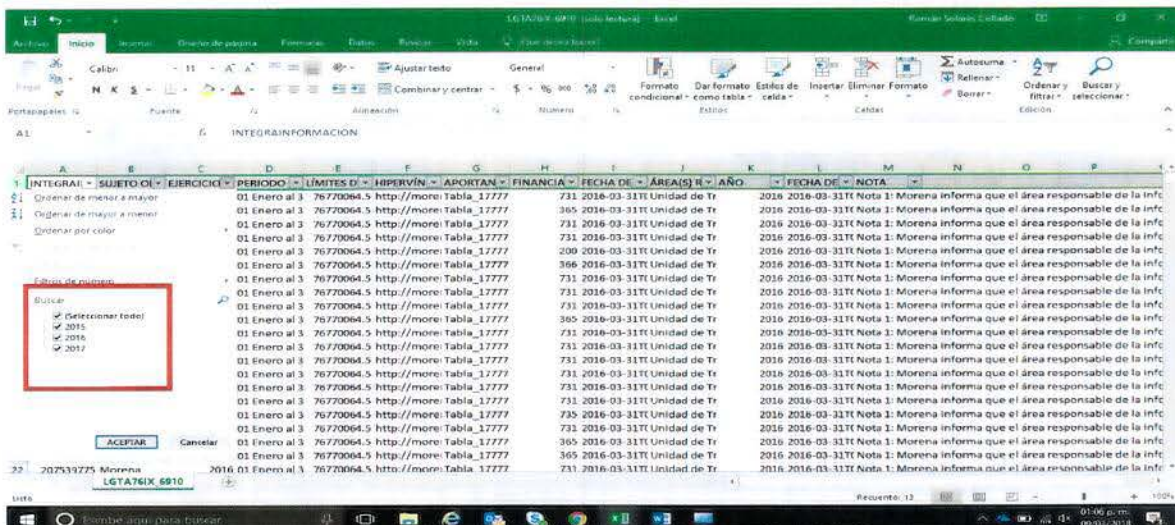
LGTA76IX_6910 [solo lectura] - Excel

Archivo Inicio Insertar Diseño de página Fórmulas Datos Revisar Vista ¿Qué desea hacer? Compartir

Calibri 11 Ajustar texto General Combinar y centrar Formato condicional Dar formato como tabla Estilos de celda Insertar Eliminar Formato Autosuma Rellenar Borrar Ordenar y filtrar Buscar y seleccionar

Portapapeles Fuente Alineación Número Estilos Celdas Edición

A1 INTEGRAINFORMACION

| | A | B | C | D | E | F | G | H | I | J | K | L | M |
|---|---|---|---|---|---|---|---|---|---|---|---|---|---|
| 1 | INTEGRAI | SUJETO OI | EJERCICIO | PERIODO | LÍMITES D | HIPERVÍN | APORTAN | FINANCIA | FECHA DE | ÁREA(S) R | AÑO | FECHA DE | NOTA |
| | | | | 01 Enero al 3 | 76770064.5 | http://more | Tabla_17777 | 731 | 2016-03-31T | Unidad de Tr | 2016 | 2016-03-31T | Nota 1: Morena informa que el área responsable de la info |
| | | | | 01 Enero al 3 | 76770064.5 | http://more | Tabla_17777 | 365 | 2016-03-31T | Unidad de Tr | 2016 | 2016-03-31T | Nota 1: Morena informa que el área responsable de la info |
| | | | | 01 Enero al 3 | 76770064.5 | http://more | Tabla_17777 | 731 | 2016-03-31T | Unidad de Tr | 2016 | 2016-03-31T | Nota 1: Morena informa que el área responsable de la info |
| | | | | 01 Enero al 3 | 76770064.5 | http://more | Tabla_17777 | 200 | 2016-03-31T | Unidad de Tr | 2016 | 2016-03-31T | Nota 1: Morena informa que el área responsable de la info |
| | | | | 01 Enero al 3 | 76770064.5 | http://more | Tabla_17777 | 366 | 2016-03-31T | Unidad de Tr | 2016 | 2016-03-31T | Nota 1: Morena informa que el área responsable de la info |
| | | | | 01 Enero al 3 | 76770064.5 | http://more | Tabla_17777 | 731 | 2016-03-31T | Unidad de Tr | 2016 | 2016-03-31T | Nota 1: Morena informa que el área responsable de la info |
| | | | | 01 Enero al 3 | 76770064.5 | http://more | Tabla_17777 | 731 | 2016-03-31T | Unidad de Tr | 2016 | 2016-03-31T | Nota 1: Morena informa que el área responsable de la info |
| | | | | 01 Enero al 3 | 76770064.5 | http://more | Tabla_17777 | 731 | 2016-03-31T | Unidad de Tr | 2016 | 2016-03-31T | Nota 1: Morena informa que el área responsable de la info |
| | | | | 01 Enero al 3 | 76770064.5 | http://more | Tabla_17777 | 365 | 2016-03-31T | Unidad de Tr | 2016 | 2016-03-31T | Nota 1: Morena informa que el área responsable de la info |
| | | | | 01 Enero al 3 | 76770064.5 | http://more | Tabla_17777 | 731 | 2016-03-31T | Unidad de Tr | 2016 | 2016-03-31T | Nota 1: Morena informa que el área responsable de la info |
| | | | | 01 Enero al 3 | 76770064.5 | http://more | Tabla_17777 | 731 | 2016-03-31T | Unidad de Tr | 2016 | 2016-03-31T | Nota 1: Morena informa que el área responsable de la info |
| | | | | 01 Enero al 3 | 76770064.5 | http://more | Tabla_17777 | 731 | 2016-03-31T | Unidad de Tr | 2016 | 2016-03-31T | Nota 1: Morena informa que el área responsable de la info |
| | | | | 01 Enero al 3 | 76770064.5 | http://more | Tabla_17777 | 731 | 2016-03-31T | Unidad de Tr | 2016 | 2016-03-31T | Nota 1: Morena informa que el área responsable de la info |
| | | | | 01 Enero al 3 | 76770064.5 | http://more | Tabla_17777 | 731 | 2016-03-31T | Unidad de Tr | 2016 | 2016-03-31T | Nota 1: Morena informa que el área responsable de la info |
| | | | | 01 Enero al 3 | 76770064.5 | http://more | Tabla_17777 | 731 | 2016-03-31T | Unidad de Tr | 2016 | 2016-03-31T | Nota 1: Morena informa que el área responsable de la info |
| | | | | 01 Enero al 3 | 76770064.5 | http://more | Tabla_17777 | 731 | 2016-03-31T | Unidad de Tr | 2016 | 2016-03-31T | Nota 1: Morena informa que el área responsable de la info |
| | | | | 01 Enero al 3 | 76770064.5 | http://more | Tabla_17777 | 735 | 2016-03-31T | Unidad de Tr | 2016 | 2016-03-31T | Nota 1: Morena informa que el área responsable de la info |
| | | | | 01 Enero al 3 | 76770064.5 | http://more | Tabla_17777 | 731 | 2016-03-31T | Unidad de Tr | 2016 | 2016-03-31T | Nota 1: Morena informa que el área responsable de la info |
| | | | | 01 Enero al 3 | 76770064.5 | http://more | Tabla_17777 | 365 | 2016-03-31T | Unidad de Tr | 2016 | 2016-03-31T | Nota 1: Morena informa que el área responsable de la info |
| | | | | 01 Enero al 3 | 76770064.5 | http://more | Tabla_17777 | 365 | 2016-03-31T | Unidad de Tr | 2016 | 2016-03-31T | Nota 1: Morena informa que el área responsable de la info |
| 22 | 207533775 | Morena | 2016 | 01 Enero al 3 | 76770064.5 | http://more | Tabla_17777 | 731 | 2016-03-31T | Unidad de Tr | 2016 | 2016-03-31T | Nota 1: Morena informa que el área responsable de la info |

Ordenar de menor a mayor
Ordenar de mayor a menor
Ordenar por color
Filtros de número
Buscar
(Seleccionar todo)
2015
2016
2017
ACEPTAR Cancelar

LGTA76IX_6910

Listo Recuento: 12 100%

Escribe aquí para buscar

01:06 p.m.